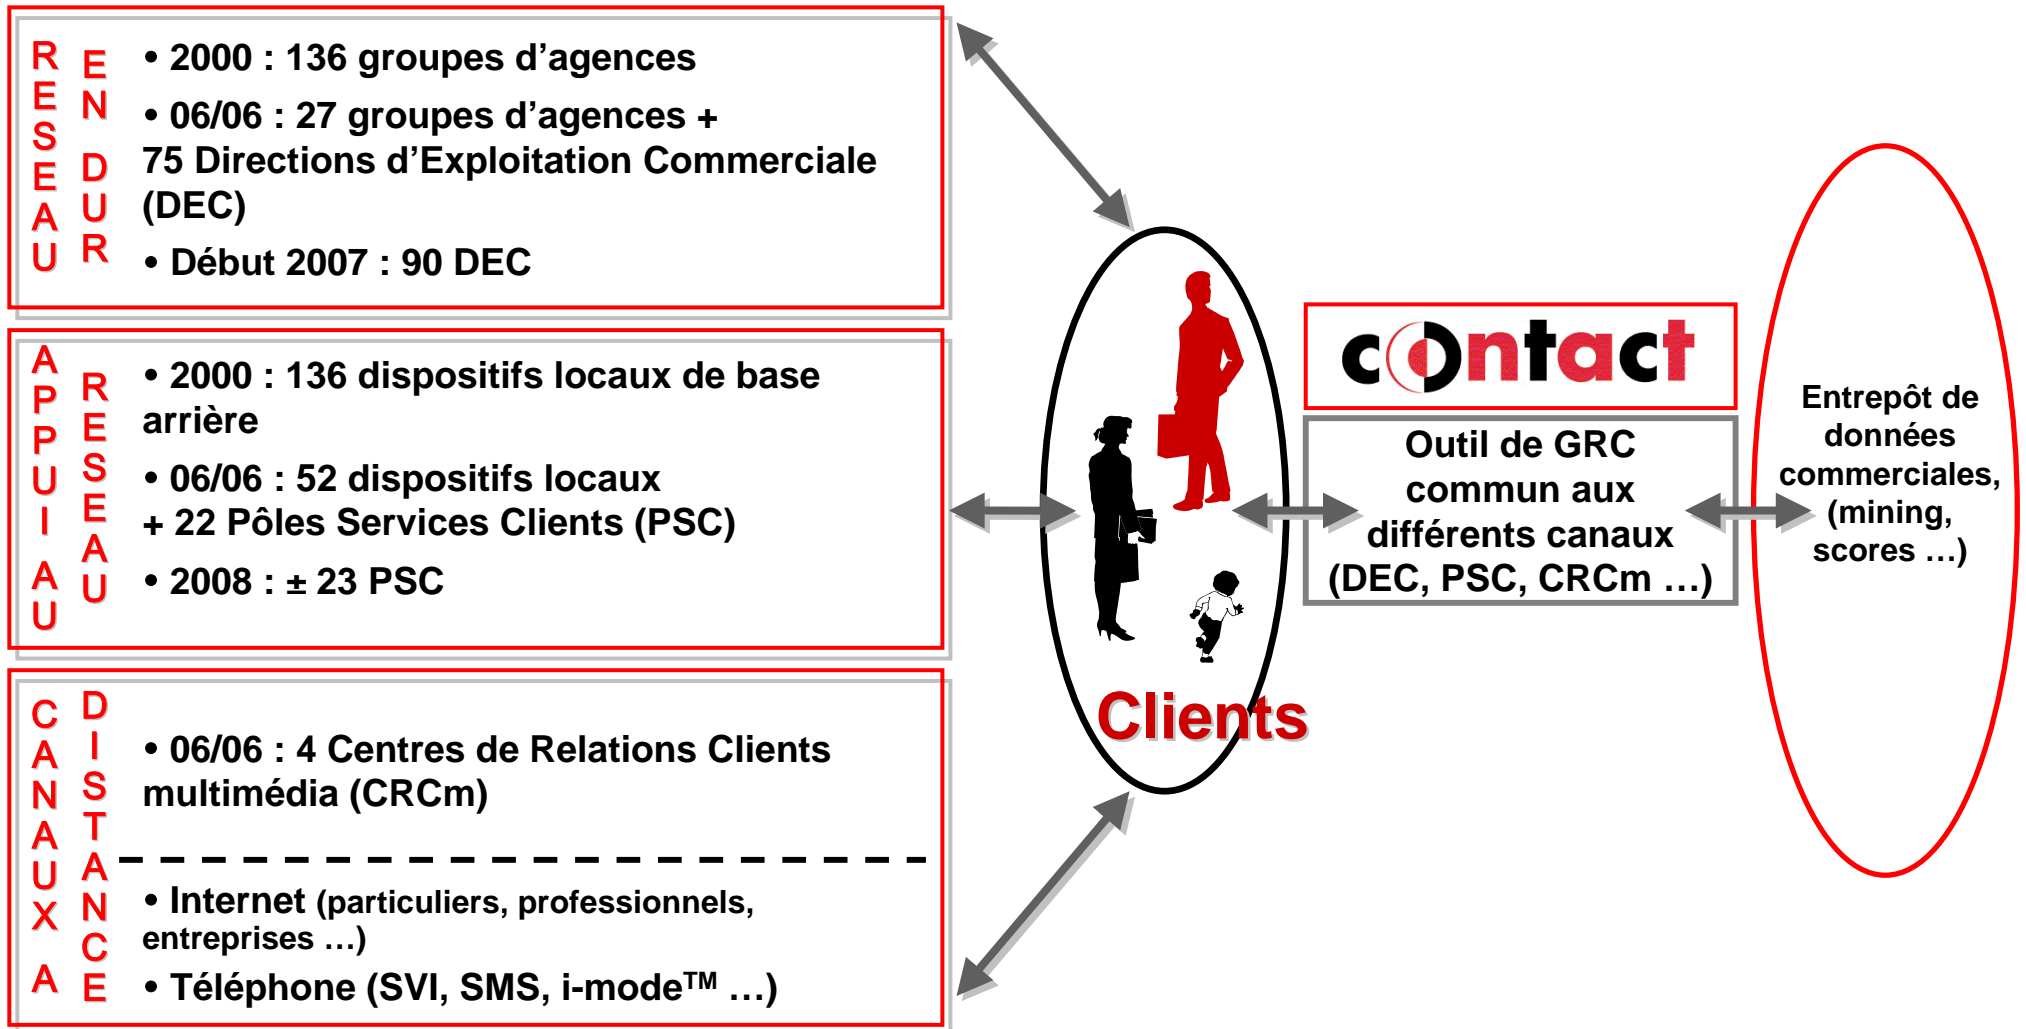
RESEAU EN DUR

• 2000 : 136 groupes d'agences

• 06/06 : 27 groupes d'agences + 75 Directions d'Exploitation Commerciale (DEC)

• Début 2007 : 90 DEC

APPUI AU RESEAU

• 2000 : 136 dispositifs locaux de base arrière

• 06/06 : 52 dispositifs locaux + 22 Pôles Services Clients (PSC)

• 2008 : ± 23 PSC

CANAUX A DISTANCE

• 06/06 : 4 Centres de Relations Clients multimédia (CRCm)

• Internet (particuliers, professionnels, entreprises …)

• Téléphone (SVI, SMS, i-mode™ …)

Clients

contact

Outil de GRC commun aux différents canaux (DEC, PSC, CRCm …)

Entrepôt de données commerciales, (mining, scores …)